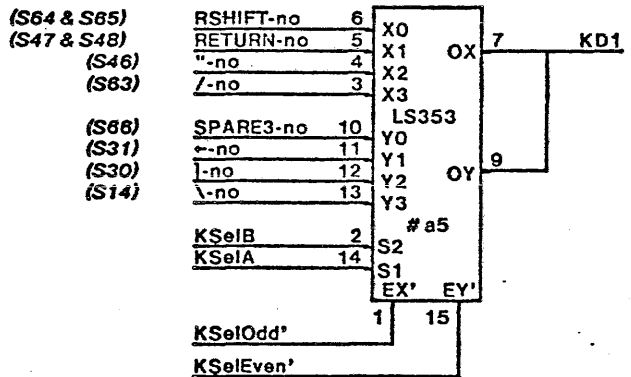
(S64 & S65) RSHIFT-no 6 X0
(S47 & S48) RETURN-no 5 X1
(S46) "-no 4 X2
(S63) /-no 3 X3
(S66) SPARE3-no 10 Y0
(S31) ←-no 11 Y1
(S30) ]-no 12 Y2
(S14) \-no 13 Y3
KSelB 2 S2
KSelA 14 S1
LS353
#a5
OX 7 KD1
OY 9
EX' EY'
1 15
KSelOdd'
KSelEven'